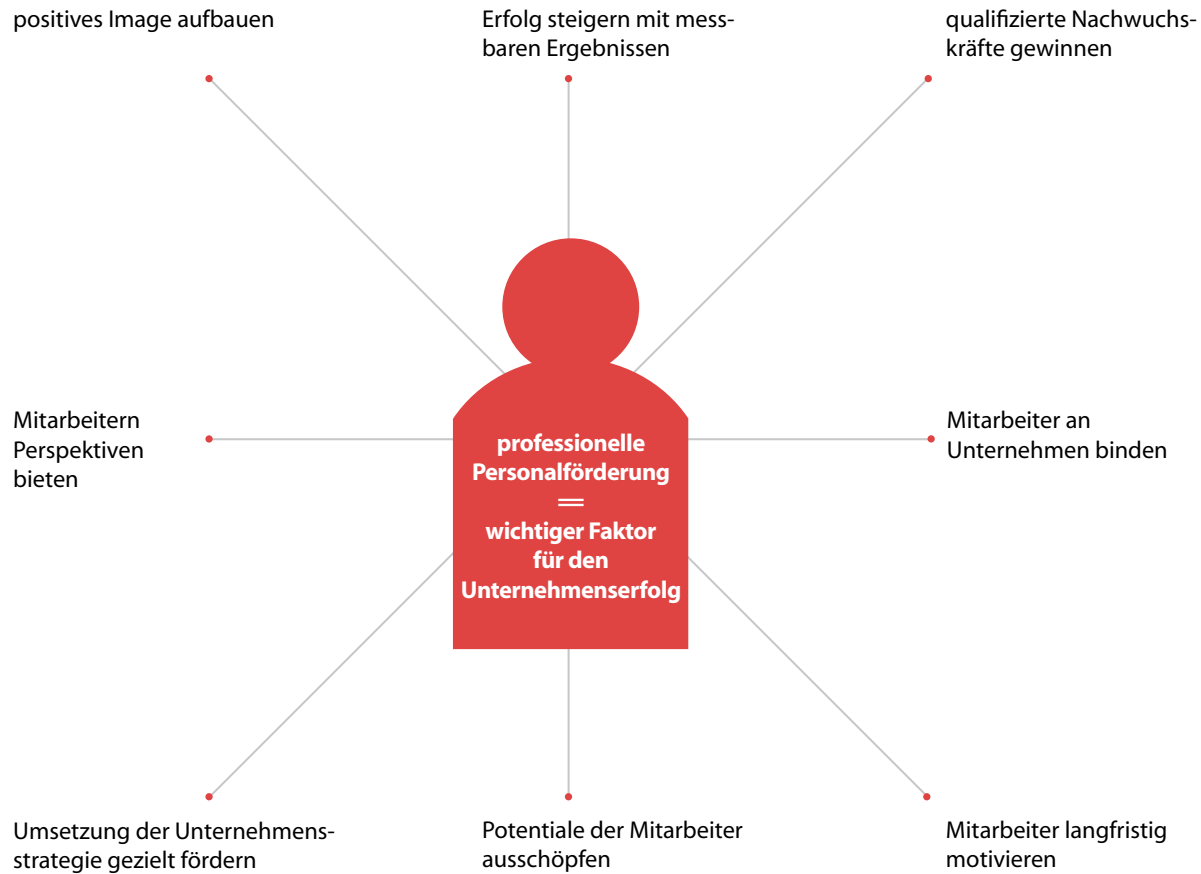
positives Image aufbauen

Erfolg steigern mit messbaren Ergebnissen

qualifizierte Nachwuchskräfte gewinnen

Mitarbeitern Perspektiven bieten

professionelle Personalförderung = wichtiger Faktor für den Unternehmenserfolg

Mitarbeiter an Unternehmen binden

Umsetzung der Unternehmensstrategie gezielt fördern

Potentiale der Mitarbeiter ausschöpfen

Mitarbeiter langfristig motivieren